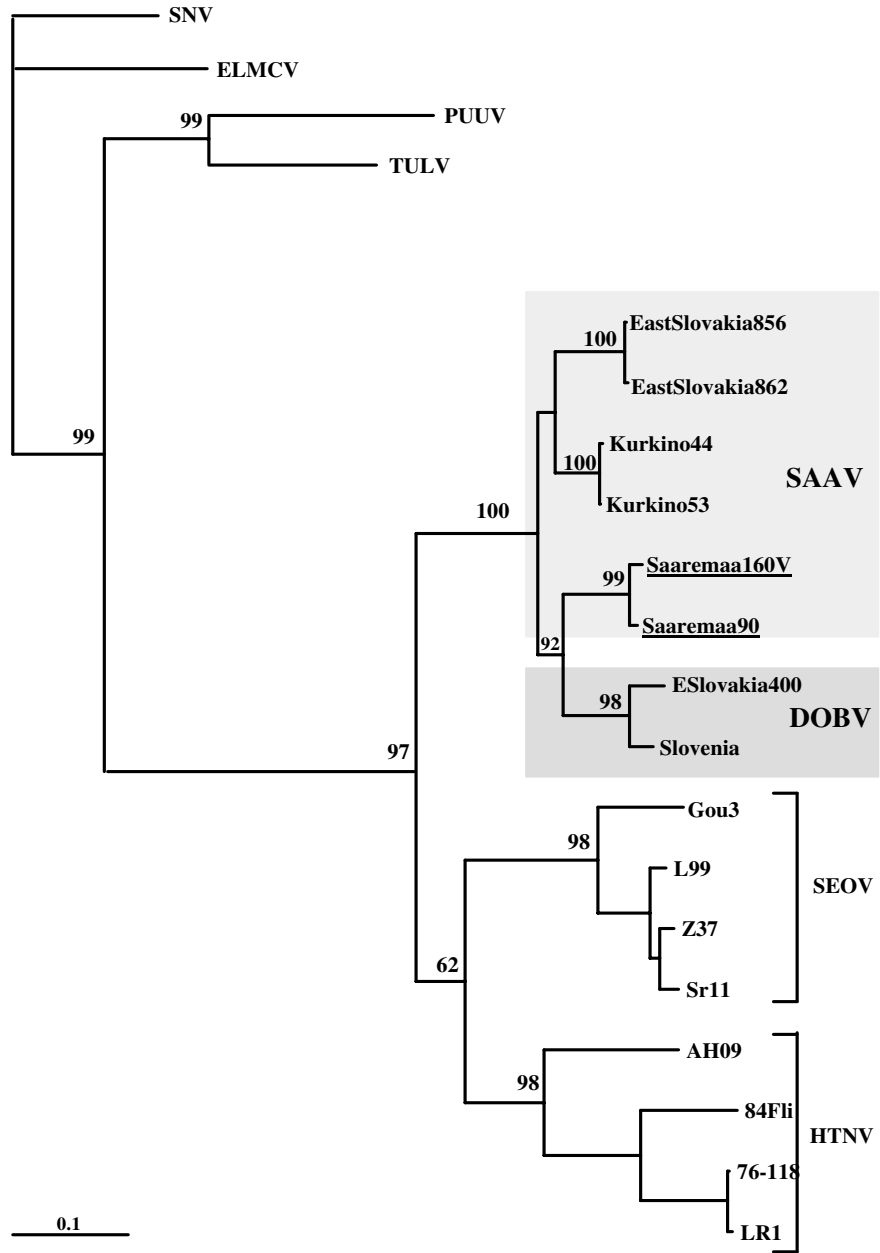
SNV
ELMCV
99
PUUV
TULV
99
EastSlovakia856
100
EastSlovakia862
Kurkino44
100
Kurkino53
SAAV
100
Saaremaa160V
99
Saaremaa90
92
ESlovakia400
98
DOBV
Slovenia
97
Gou3
98
L99
SEOV
Z37
62
Sr11
AH09
98
84Fli
HTNV
76-118
LR1
0.1